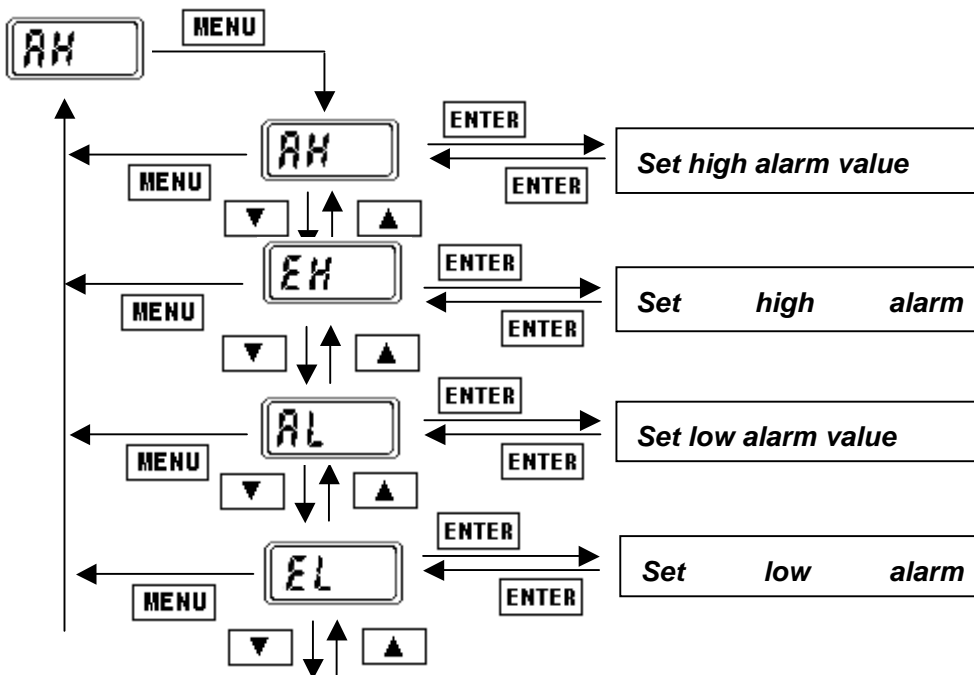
AH

MENU

AH

ENTER

ENTER

Set high alarm value

MENU

▼

▲

EH

ENTER

ENTER

Set high alarm

MENU

▼

▲

AL

ENTER

ENTER

Set low alarm value

MENU

▼

▲

EL

ENTER

ENTER

Set low alarm

MENU

▼

▲